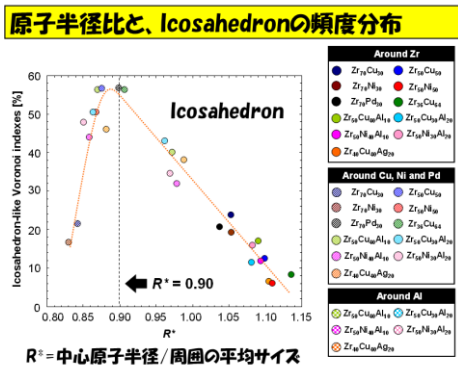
原子半径比と、Icosahedronの頻度分布

Icosahedron

$R^* = 0.90$

Icosahedron-like Voronoi indexes [%]

0
10
20
30
40
50
60

0.80
0.85
0.90
0.95
1.00
1.05
1.10
1.15

$R^*$

$R^*$=中心原子半径/周囲の平均サイズ

Around Zr
$Zr_{70}Cu_{30}$
$Zr_{50}Cu_{50}$
$Zr_{70}Ni_{30}$
$Zr_{50}Ni_{50}$
$Zr_{70}Pd_{30}$
$Zr_{36}Cu_{64}$
$Zr_{50}Cu_{40}Al_{10}$
$Zr_{50}Cu_{35}Al_{15}$
$Zr_{50}Ni_{40}Al_{10}$
$Zr_{50}Ni_{35}Al_{15}$
$Zr_{46}Cu_{46}Ag_{20}$

Around Cu, Ni and Pd
$Zr_{70}Cu_{30}$
$Zr_{50}Cu_{50}$
$Zr_{70}Ni_{30}$
$Zr_{50}Ni_{50}$
$Zr_{70}Pd_{30}$
$Zr_{36}Cu_{64}$
$Zr_{50}Cu_{40}Al_{10}$
$Zr_{50}Cu_{35}Al_{15}$
$Zr_{50}Ni_{40}Al_{10}$
$Zr_{50}Ni_{35}Al_{15}$
$Zr_{46}Cu_{46}Ag_{20}$

Around Al
$Zr_{50}Cu_{40}Al_{10}$
$Zr_{50}Cu_{35}Al_{15}$
$Zr_{50}Ni_{40}Al_{10}$
$Zr_{50}Ni_{35}Al_{15}$
$Zr_{46}Cu_{46}Ag_{20}$